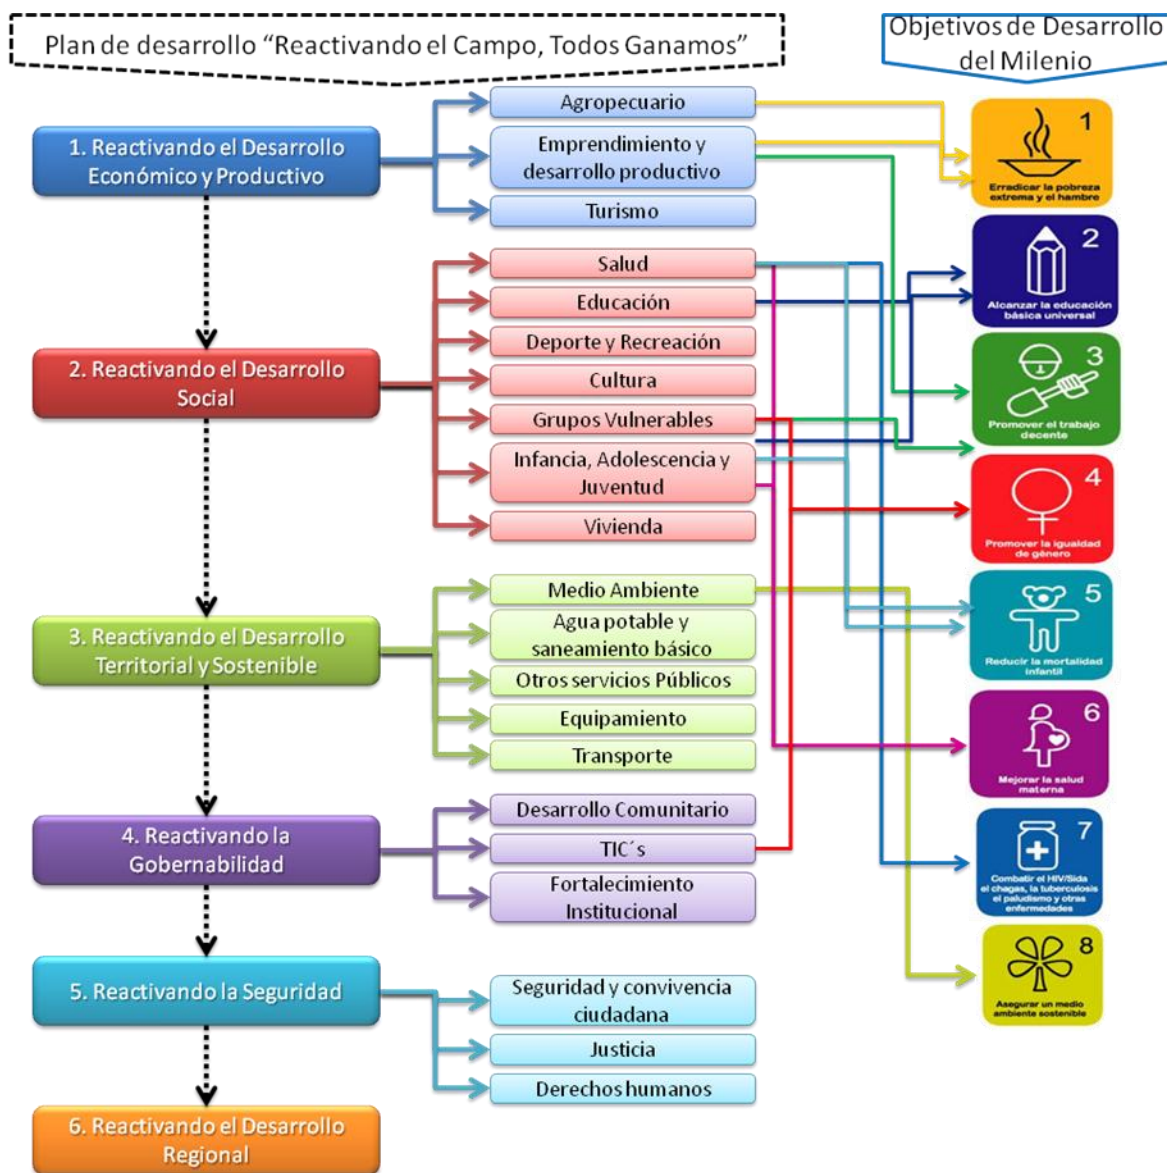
Plan de desarrollo "Reactivando el Campo, Todos Ganamos"

Objetivos de Desarrollo del Milenio

1. Reactivando el Desarrollo Económico y Productivo

Agropecuario
Emprendimiento y desarrollo productivo
Turismo

2. Reactivando el Desarrollo Social

Salud
Educación
Deporte y Recreación
Cultura
Grupos Vulnerables
Infancia, Adolescencia y Juventud
Vivienda

3. Reactivando el Desarrollo Territorial y Sostenible

Medio Ambiente
Agua potable y saneamiento básico
Otros servicios Públicos
Equipamiento
Transporte

4. Reactivando la Gobernabilidad

Desarrollo Comunitario
TIC´s
Fortalecimiento Institucional

5. Reactivando la Seguridad

Seguridad y convivencia ciudadana
Justicia
Derechos humanos

6. Reactivando el Desarrollo Regional

1 Erradicar la pobreza extrema y el hambre
2 Alcanzar la educación básica universal
3 Promover el trabajo decente
4 Promover la igualdad de género
5 Reducir la mortalidad infantil
6 Mejorar la salud materna
7 Combatir el HIV/Sida el chagas, la tuberculosis el paludismo y otras enfermedades
8 Asegurar un medio ambiente sostenible